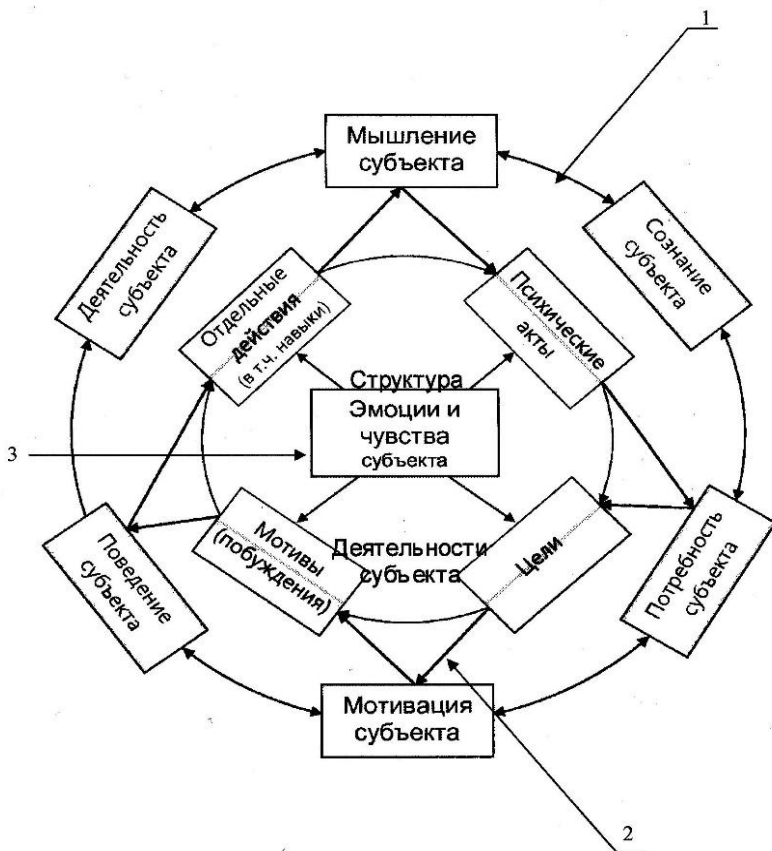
1

Мышление субъекта

Деятельность субъекта

Сознание субъекта

Отдельные действия (в т.ч. навыки)

Психические акты

Структура

3

Эмоции и чувства субъекта

Поведение субъекта

Мотивы (побуждения)

Деятельности субъекта

Цели

Потребность субъекта

Мотивация субъекта

2